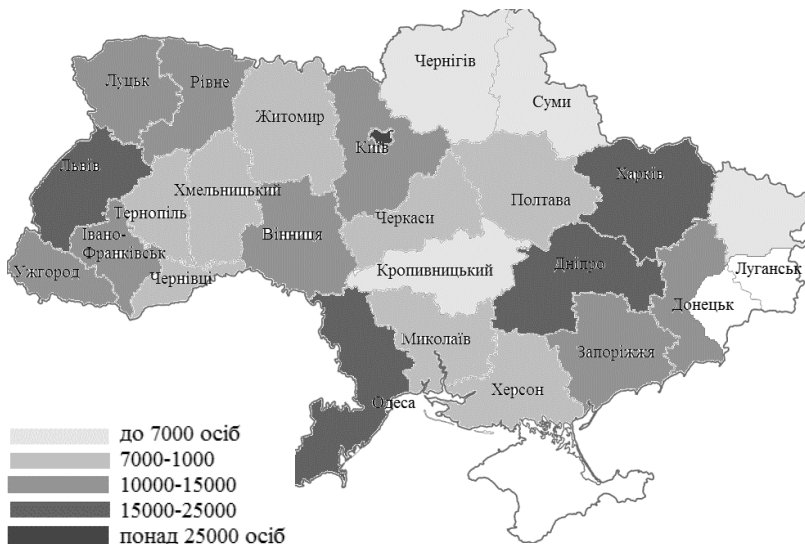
Чернігів
Луцьк
Рівне
Суми
Житомир
Київ
Львів
Харків
Хмельницький
Полтава
Тернопіль
Черкаси
Вінниця
Івано-Франківськ
Ужгород
Кропивницький
Луганськ
Чернівці
Дніпро
Донецьк
Миколаїв
Запоріжжя
Херсон
Одеса
до 7000 осіб
7000-1000
10000-15000
15000-25000
понад 25000 осіб